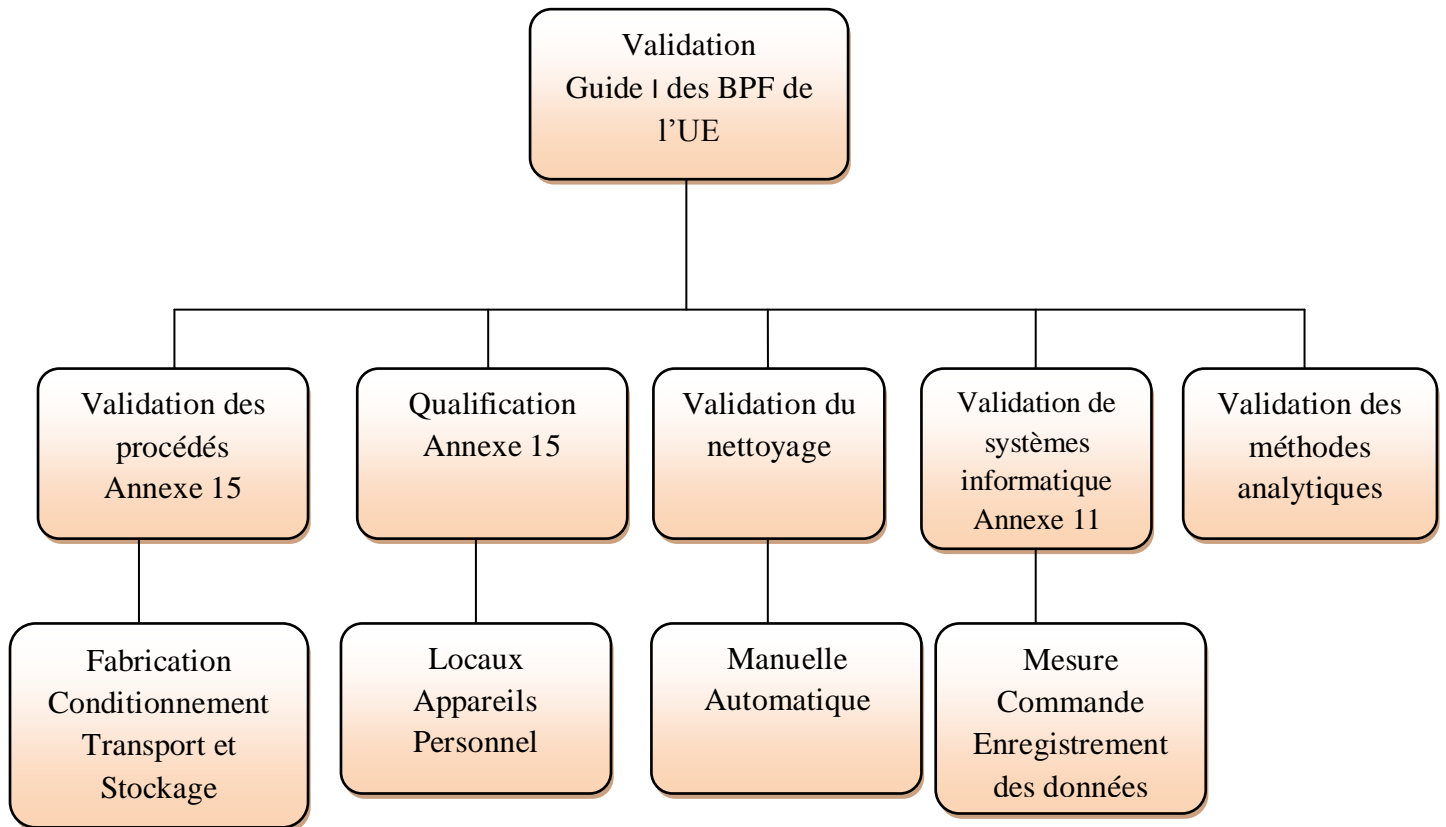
Validation
Guide I des BPF de l’UE

Validation des procédés
Annexe 15

Qualification
Annexe 15

Validation du nettoyage

Validation de systèmes informatique
Annexe 11

Validation des méthodes analytiques

Fabrication
Conditionnement
Transport et Stockage

Locaux
Appareils
Personnel

Manuelle
Automatique

Mesure
Commande
Enregistrement des données